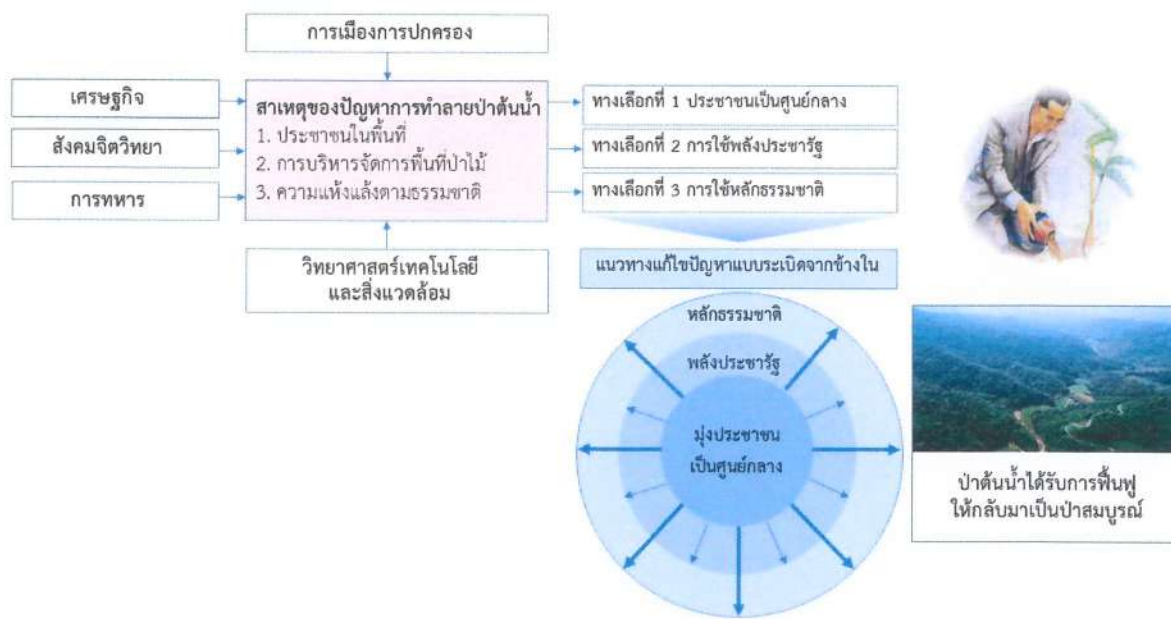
การเมืองการปกครอง

เศรษฐกิจ

สังคมจิตวิทยา

การทหาร

สาเหตุของปัญหาการทำลายป่าต้นน้ำ
1. ประชาชนในพื้นที่
2. การบริหารจัดการพื้นที่ป่าไม้
3. ความแห้งแล้งตามธรรมชาติ

วิทยาศาสตร์เทคโนโลยี และสิ่งแวดล้อม

ทางเลือกที่ 1 ประชาชนเป็นศูนย์กลาง

ทางเลือกที่ 2 การใช้พลังประชารัฐ

ทางเลือกที่ 3 การใช้หลักธรรมชาติ

แนวทางแก้ไขปัญหาแบบระเบิดจากข้างใน

หลักธรรมชาติ

พลังประชารัฐ

มุ่งประชาชน เป็นศูนย์กลาง

ป่าต้นน้ำได้รับการฟื้นฟู ให้กลับมาเป็นป่าสมบูรณ์